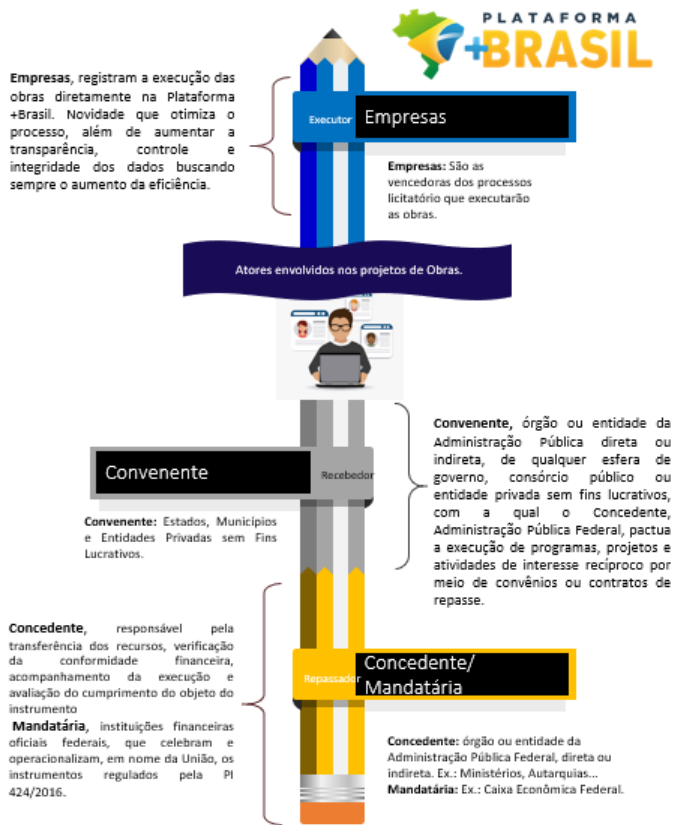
PLATAFORMA
+BRASIL

**Empresas**, registram a execução das obras diretamente na Plataforma +Brasil. Novidade que otimiza o processo, além de aumentar a transparência, controle e integridade dos dados buscando sempre o aumento da eficiência.

Executor
Empresas

**Empresas:** São as vencedoras dos processos licitatório que executarão as obras.

Atores envolvidos nos projetos de Obras.

**Convenente,** órgão ou entidade da Administração Pública direta ou indireta, de qualquer esfera de governo, consórcio público ou entidade privada sem fins lucrativos, com a qual o Concedente, Administração Pública Federal, pactua a execução de programas, projetos e atividades de interesse recíproco por meio de convênios ou contratos de repasse.

Convenente
Recebedor

**Convenente:** Estados, Municípios e Entidades Privadas sem Fins Lucrativos.

**Concedente**, responsável pela transferência dos recursos, verificação da conformidade financeira, acompanhamento da execução e avaliação do cumprimento do objeto do instrumento

**Mandatária**, instituições financeiras oficiais federais, que celebram e operacionalizam, em nome da União, os instrumentos regulados pela PI 424/2016.

Repassador
Concedente/ Mandatária

**Concedente:** órgão ou entidade da Administração Pública Federal, direta ou indireta. Ex.: Ministérios, Autarquias...
**Mandatária:** Ex.: Caixa Econômica Federal.